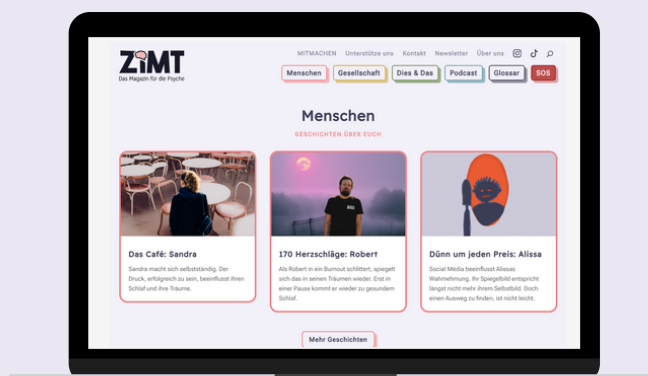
ZiMT
Das Magazin für die Psyche

MITMACHEN Unterstütze uns Kontakt Newsletter Über uns

Menschen Gesellschaft Dies & Das Podcast Glossar SOS

Menschen

GESCHICHTEN ÜBER EUCH

Das Café: Sandra

Sandra macht sich selbstständig. Der Druck, erfolgreich zu sein, beeinflusst ihren Schlaf und ihre Träume.

170 Herzschläge: Robert

Als Robert in ein Burnout schlittert, spiegelt sich das in seinen Träumen wieder. Erst in einer Pause kommt er wieder zu gesundem Schlaf.

Dünn um jeden Preis: Alissa

Social Media beeinflusst Alissas Wahrnehmung. Ihr Spiegelbild entspricht längst nicht mehr ihrem Selbstbild. Doch einen Ausweg zu finden, ist nicht leicht.

Mehr Geschichten